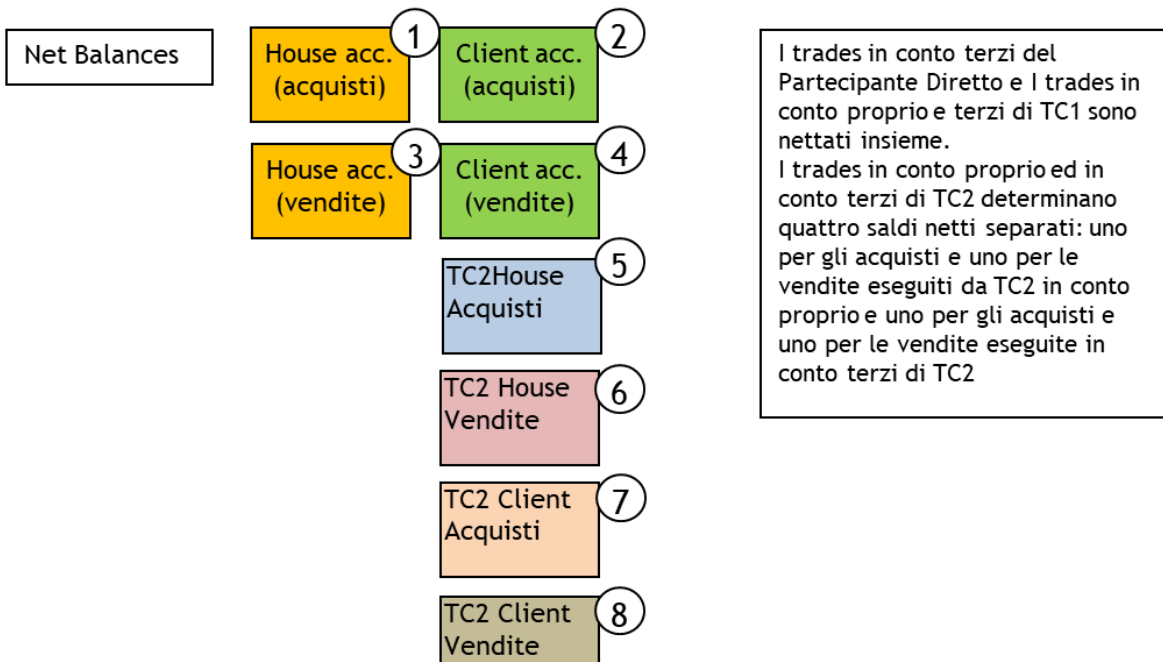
Net Balances

House acc. (acquisti) 1

Client acc. (acquisti) 2

House acc. (vendite) 3

Client acc. (vendite) 4

TC2House Acquisti 5

TC2 House Vendite 6

TC2 Client Acquisti 7

TC2 Client Vendite 8

I trades in conto terzi del Partecipante Diretto e I trades in conto proprio e terzi di TC1 sono nettati insieme.
I trades in conto proprio ed in conto terzi di TC2 determinano quattro saldi netti separati: uno per gli acquisti e uno per le vendite eseguiti da TC2 in conto proprio e uno per gli acquisti e uno per le vendite eseguite in conto terzi di TC2